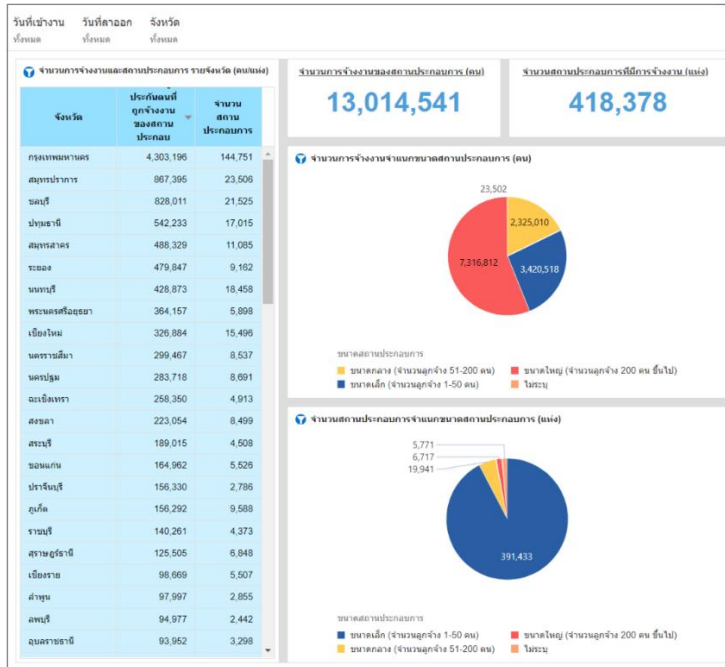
วันที่เข้างาน
ทั้งหมด
วันที่ลาออก
ทั้งหมด
จังหวัด
ทั้งหมด

จำนวนการจ้างงานและสถานประกอบการ รายจังหวัด (คน/แห่ง)

| จังหวัด | ประกันตนที่ถูกจ้างงานของสถานประกอบ | จำนวนสถานประกอบการ |
|---|---|---|
| กรุงเทพมหานคร | 4,303,196 | 144,751 |
| สมุทรปราการ | 867,395 | 23,506 |
| ชลบุรี | 828,011 | 21,525 |
| ปทุมธานี | 542,233 | 17,015 |
| สมุทรสาคร | 488,329 | 11,085 |
| ระยอง | 479,847 | 9,162 |
| นนทบุรี | 428,873 | 18,458 |
| พระนครศรีอยุธยา | 364,157 | 5,898 |
| เชียงใหม่ | 326,884 | 15,496 |
| นครราชสีมา | 299,467 | 8,537 |
| นครปฐม | 283,718 | 8,691 |
| ฉะเชิงเทรา | 258,350 | 4,913 |
| สงขลา | 223,054 | 8,499 |
| สระบุรี | 189,015 | 4,508 |
| ขอนแก่น | 164,962 | 5,526 |
| ปราจีนบุรี | 156,330 | 2,786 |
| ภูเก็ต | 156,292 | 9,588 |
| ราชบุรี | 140,261 | 4,373 |
| สุราษฎร์ธานี | 125,505 | 6,848 |
| เชียงราย | 98,669 | 5,507 |
| ลำพูน | 97,997 | 2,855 |
| ลพบุรี | 94,977 | 2,442 |
| อุบลราชธานี | 93,952 | 3,298 |

จำนวนการจ้างงานของสถานประกอบการ (คน)
13,014,541

จำนวนสถานประกอบการที่มีการจ้างงาน (แห่ง)
418,378

จำนวนการจ้างงานจำแนกขนาดสถานประกอบการ (คน)
23,502
2,325,010
7,316,812
3,420,518
ขนาดสถานประกอบการ
ขนาดกลาง (จำนวนลูกจ้าง 51-200 คน)
ขนาดใหญ่ (จำนวนลูกจ้าง 200 คน ขึ้นไป)
ขนาดเล็ก (จำนวนลูกจ้าง 1-50 คน)
ไม่ระบุ

จำนวนสถานประกอบการจำแนกขนาดสถานประกอบการ (แห่ง)
5,771
6,717
19,941
391,433
ขนาดสถานประกอบการ
ขนาดเล็ก (จำนวนลูกจ้าง 1-50 คน)
ขนาดใหญ่ (จำนวนลูกจ้าง 200 คน ขึ้นไป)
ขนาดกลาง (จำนวนลูกจ้าง 51-200 คน)
ไม่ระบุ